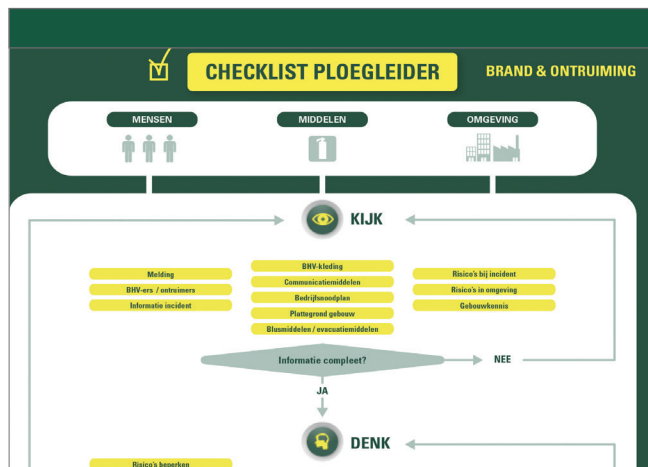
CHECKLIST PLOEGLEIDER

BRAND & ONTRUIMING

MENSEN

MIDDELEN

OMGEVING

KIJK

Melding

BHV-ers / ontruimers

Informatie incident

BHV-kleding

Communicatiemiddelen

Bedrijfsnoodplan

Plattegrond gebouw

Blusmiddelen / evacuatiemiddelen

Risico's bij incident

Risico's in omgeving

Gebouwkennis

Informatie compleet?

NEE

JA

DENK

Risico's beperken